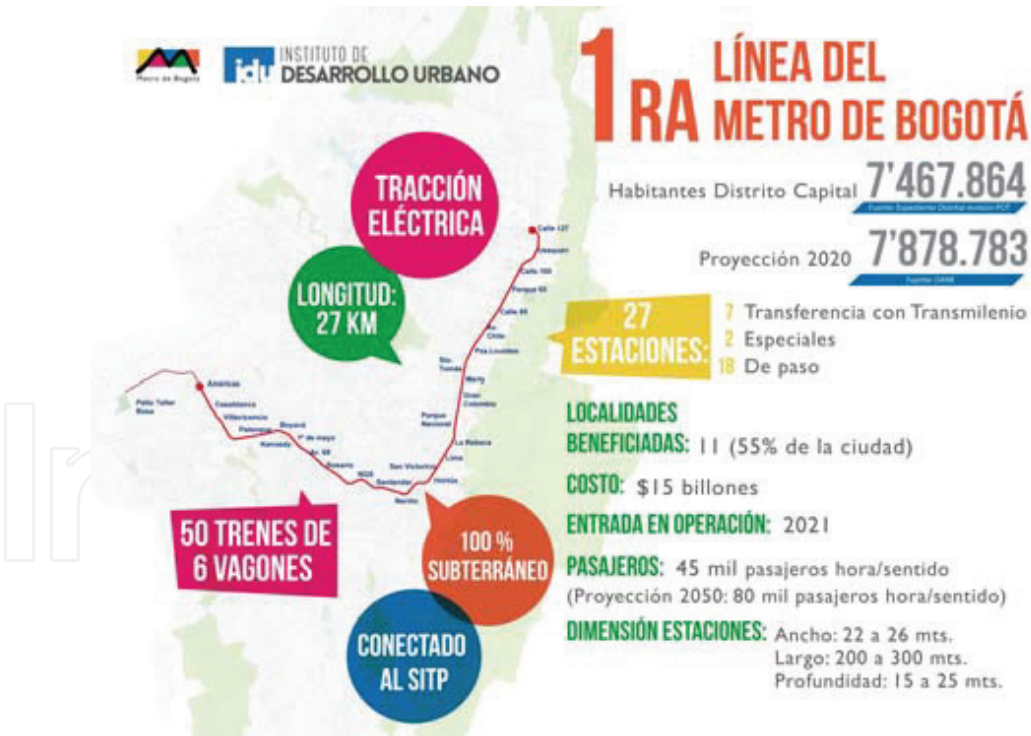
Metro de Bogotá

idu INSTITUTO DE DESARROLLO URBANO

1RA LÍNEA DEL METRO DE BOGOTÁ

Habitantes Distrito Capital 7'467.864
Fuente: Expediente Distrital revisión POT

Proyección 2020 7'878.783
Fuente: DANE

TRACCIÓN ELÉCTRICA

LONGITUD: 27 KM

Calle 127
Usaquén
Calle 100
Parque 93
Calle 85
Av. Chile
Pza Lourdes
Sto. Tomás
Marly
Gran Colombia
Parque Nacional
La Rebeca
Lima
Hortúa
San Victorino
Nariño
Santander
NQS
Rosario
Av. 68
1º de mayo
Boyacá
Kennedy
Palenque
Villavicencio
Casablanca
Américas
Patio Taller Bosa

27 ESTACIONES:
7 Transferencia con Transmilenio
2 Especiales
18 De paso

LOCALIDADES BENEFICIADAS: 11 (55% de la ciudad)

COSTO: $15 billones

ENTRADA EN OPERACIÓN: 2021

PASAJEROS: 45 mil pasajeros hora/sentido
(Proyección 2050: 80 mil pasajeros hora/sentido)

DIMENSIÓN ESTACIONES: Ancho: 22 a 26 mts.
Largo: 200 a 300 mts.
Profundidad: 15 a 25 mts.

50 TRENES DE 6 VAGONES

100 % SUBTERRÁNEO

CONECTADO AL SITP